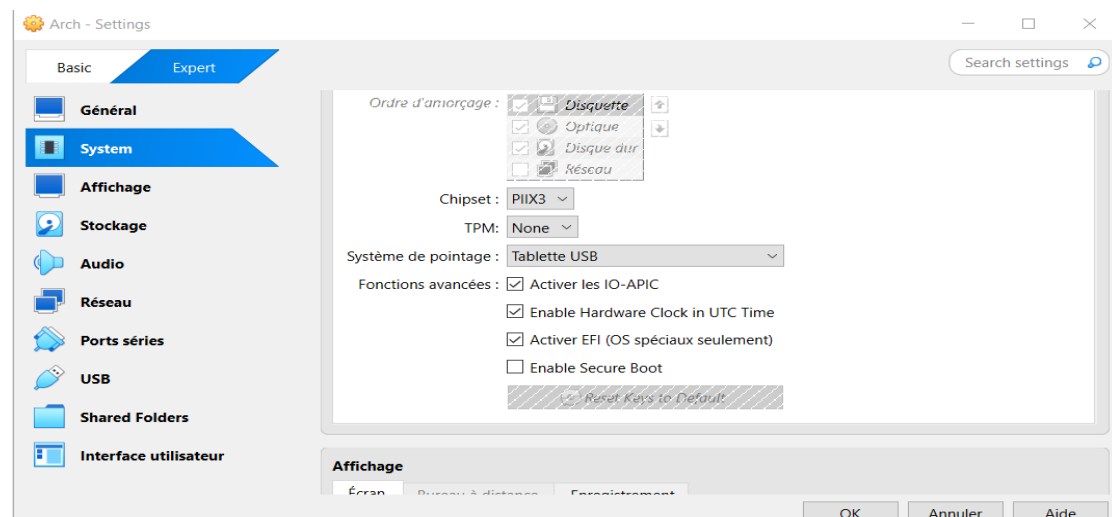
Arch - Settings

Basic
Expert

Search settings

Général
System
Affichage
Stockage
Audio
Réseau
Ports séries
USB
Shared Folders
Interface utilisateur

Ordre d'amorçage :
Disquette
Optique
Disque dur
Réseau

Chipset : PIIX3
TPM: None
Système de pointage : Tablette USB
Fonctions avancées : Activer les IO-APIC
Enable Hardware Clock in UTC Time
Activer EFI (OS spéciaux seulement)
Enable Secure Boot
Reset Keys to Default

Affichage
Écran
Bureau à distance
Enregistrement

OK
Annuler
Aide